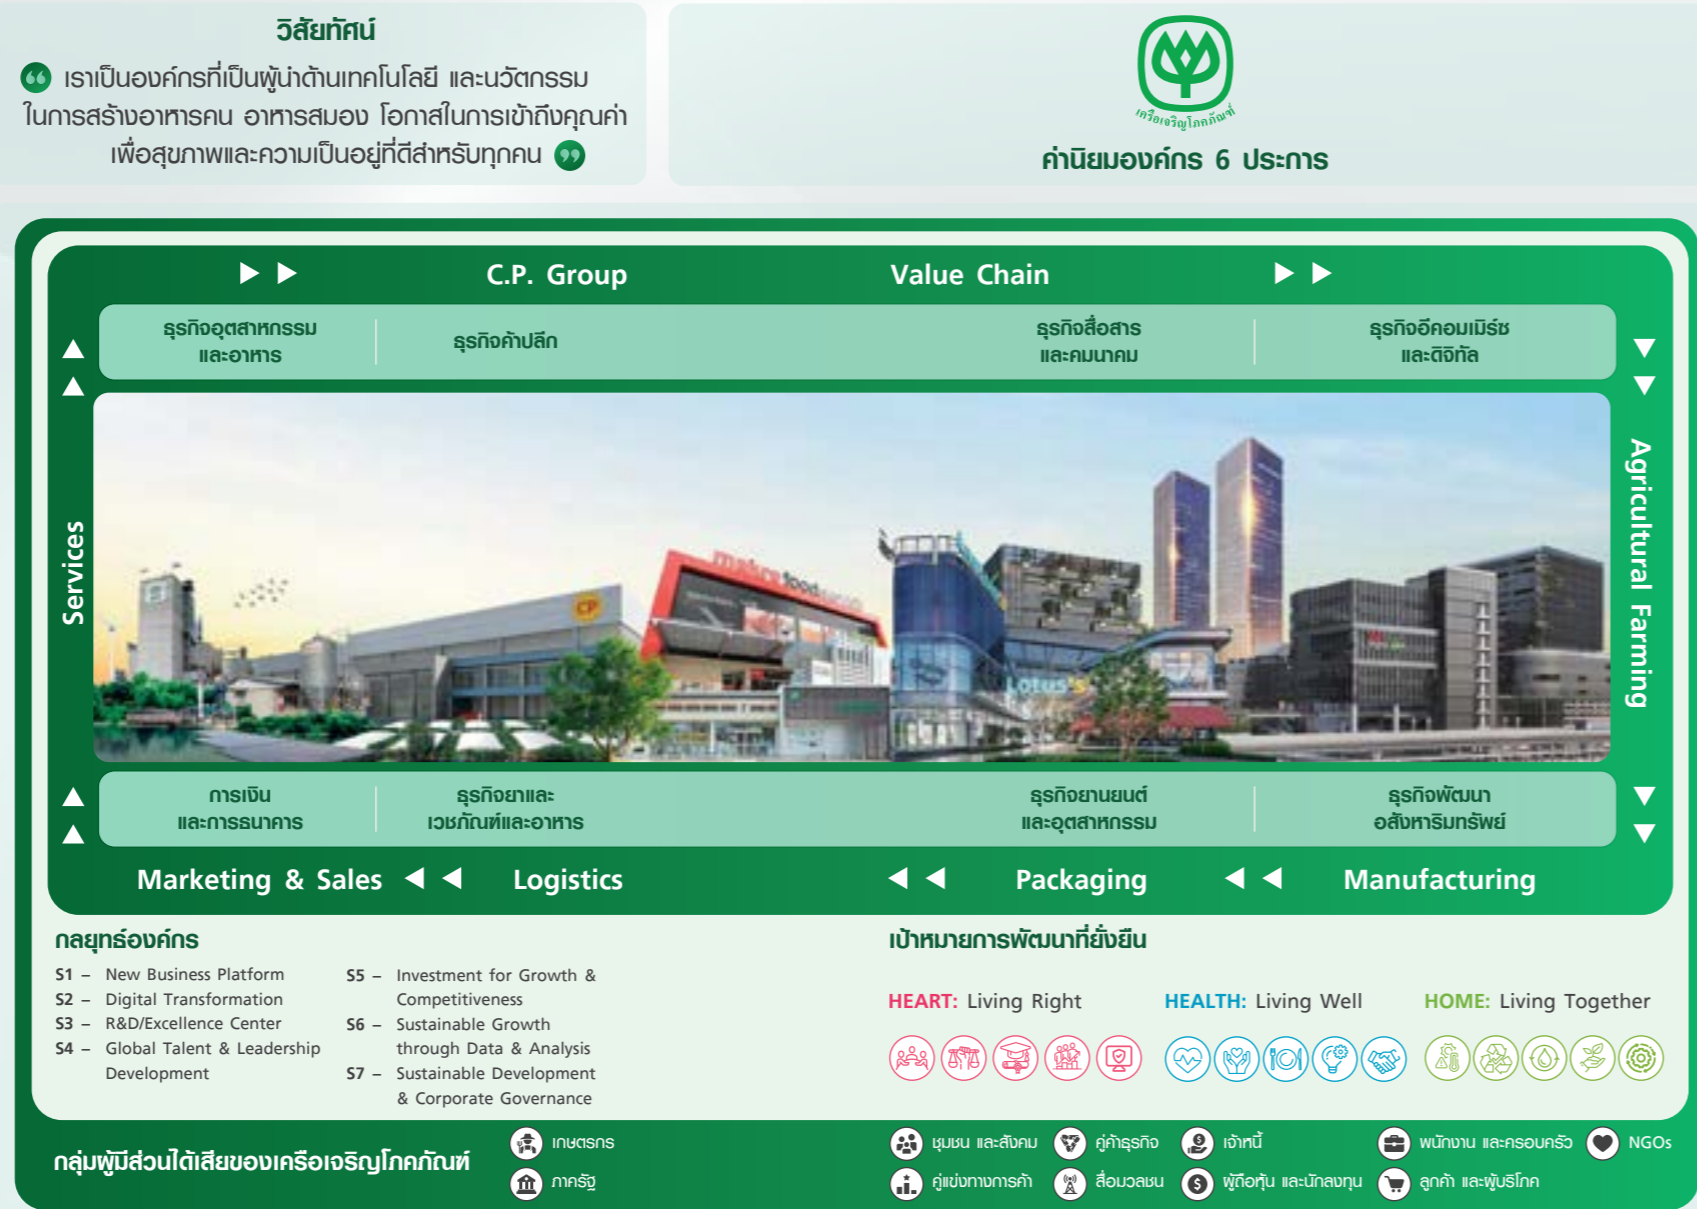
วิสัยทัศน์

เราเป็นองค์กรที่เป็นผู้นำด้านเทคโนโลยี และนวัตกรรม ในการสร้างอาหารคน อาหารสมอง โอกาสในการเข้าถึงคุณค่า เพื่อสุขภาพและความเป็นอยู่ที่ดีสำหรับทุกคน

เครือเจริญโภคภัณฑ์

ค่านิยมองค์กร 6 ประการ

C.P. Group Value Chain

ธุรกิจอุตสาหกรรม และอาหาร

ธุรกิจค้าปลีก

ธุรกิจสื่อสาร และคมนาคม

ธุรกิจอีคอมเมิร์ซ และดิจิทัล

Services

Agricultural Farming

การเงิน และการธนาคาร

ธุรกิจยาและ เวชภัณฑ์และอาหาร

ธุรกิจยานยนต์ และอุตสาหกรรม

ธุรกิจพัฒนา อสังหาริมทรัพย์

Marketing & Sales Logistics Packaging Manufacturing

กลยุทธ์องค์กร

S1 – New Business Platform
S2 – Digital Transformation
S3 – R&D/Excellence Center
S4 – Global Talent & Leadership Development
S5 – Investment for Growth & Competitiveness
S6 – Sustainable Growth through Data & Analysis
S7 – Sustainable Development & Corporate Governance

เป้าหมายการพัฒนาที่ยั่งยืน

HEART: Living Right HEALTH: Living Well HOME: Living Together

กลุ่มผู้มีส่วนได้เสียของเครือเจริญโภคภัณฑ์

เกษตรกร
ภาครัฐ
ชุมชน และสังคม
คู่แข่งทางการค้า
คู่ค้าธุรกิจ
สื่อมวลชน
เจ้าหนี้
ผู้ถือหุ้น และนักลงทุน
พนักงาน และครอบครัว
ลูกค้า และผู้บริโภค
NGOs